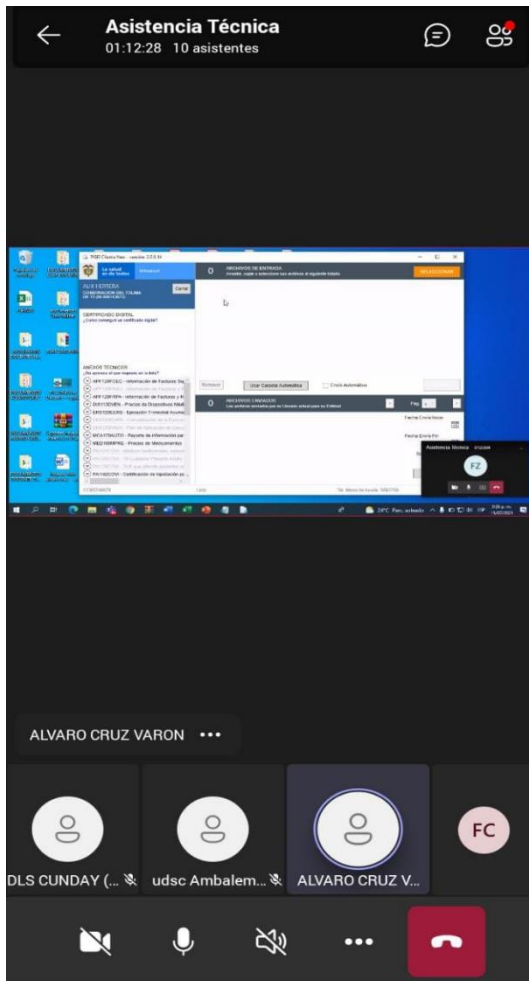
Asistencia Técnica
01:12:28 10 asistentes

ARCHIVOS DE ENTRADA
SELECCIONAR
CERTIFICADO DIGITAL
ANEXOS TECNICOS
Usar Cargue Automático
Envío Automático
ARCHIVOS CARGADOS
Asistencia Técnica
FZ

ALVARO CRUZ VARON •••

DLS CUNDAY (...
udsc Ambalem...
ALVARO CRUZ V...
FC